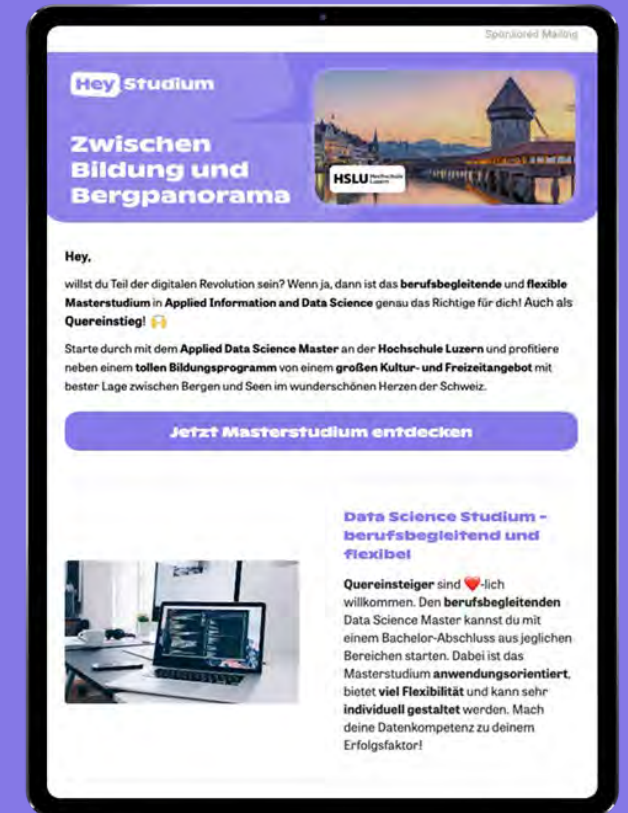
Sponsored Mailing

Hey Studium

Zwischen Bildung und Bergpanorama

HSLU Hochschule Luzern

Hey,

willst du Teil der digitalen Revolution sein? Wenn ja, dann ist das berufsbegleitende und flexible Masterstudium in Applied Information and Data Science genau das Richtige für dich! Auch als Quereinstieg! 🙌

Starte durch mit dem Applied Data Science Master an der Hochschule Luzern und profitiere neben einem tollen Bildungsprogramm von einem großen Kultur- und Freizeitangebot mit bester Lage zwischen Bergen und Seen im wunderschönen Herzen der Schweiz.

Jetzt Masterstudium entdecken

Data Science Studium - berufsbegleitend und flexibel

Quereinsteiger sind ❤️-lich willkommen. Den berufsbegleitenden Data Science Master kannst du mit einem Bachelor-Abschluss aus jeglichen Bereichen starten. Dabei ist das Masterstudium anwendungsorientiert, bietet viel Flexibilität und kann sehr individuell gestaltet werden. Mach deine Datenkompetenz zu deinem Erfolgsfaktor!